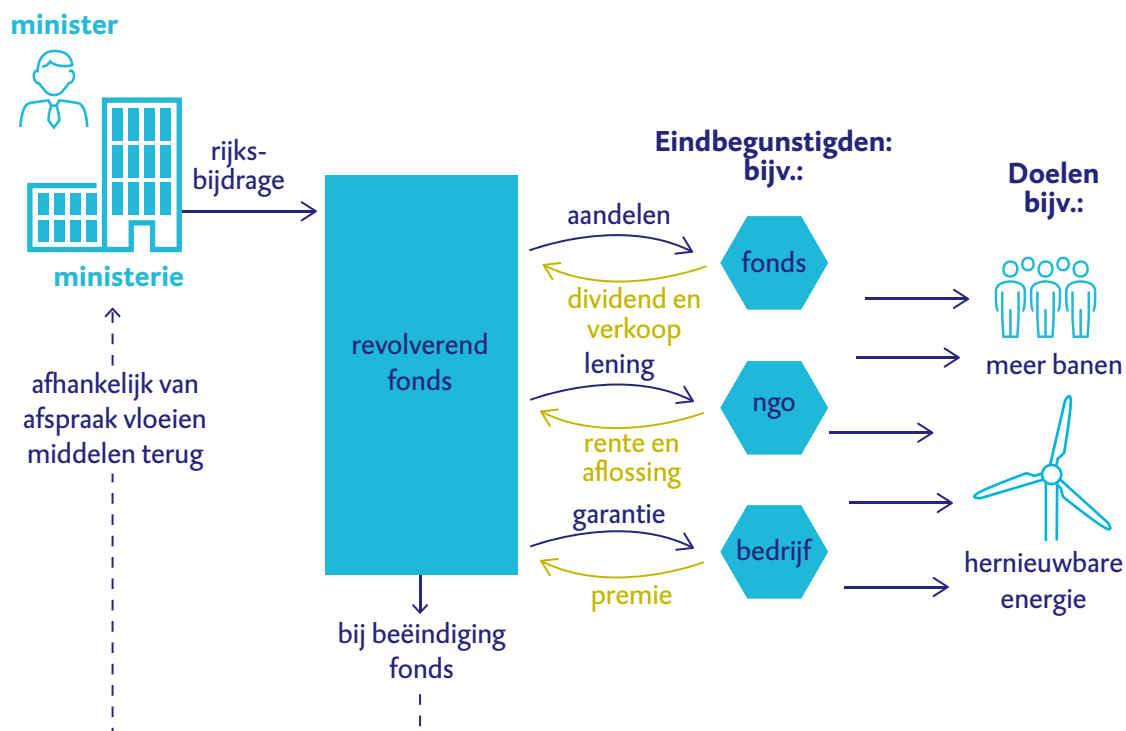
minister

ministerie

rijksbijdrage

afhankelijk van afspraak vloeien middelen terug

revolverend fonds

bij beëindiging fonds

aandelen

dividend en verkoop

lening

rente en aflossing

garantie

premie

Eindbegunstigden: bijv.:

fonds

ngo

bedrijf

Doelen bijv.:

meer banen

hernieuwbare energie